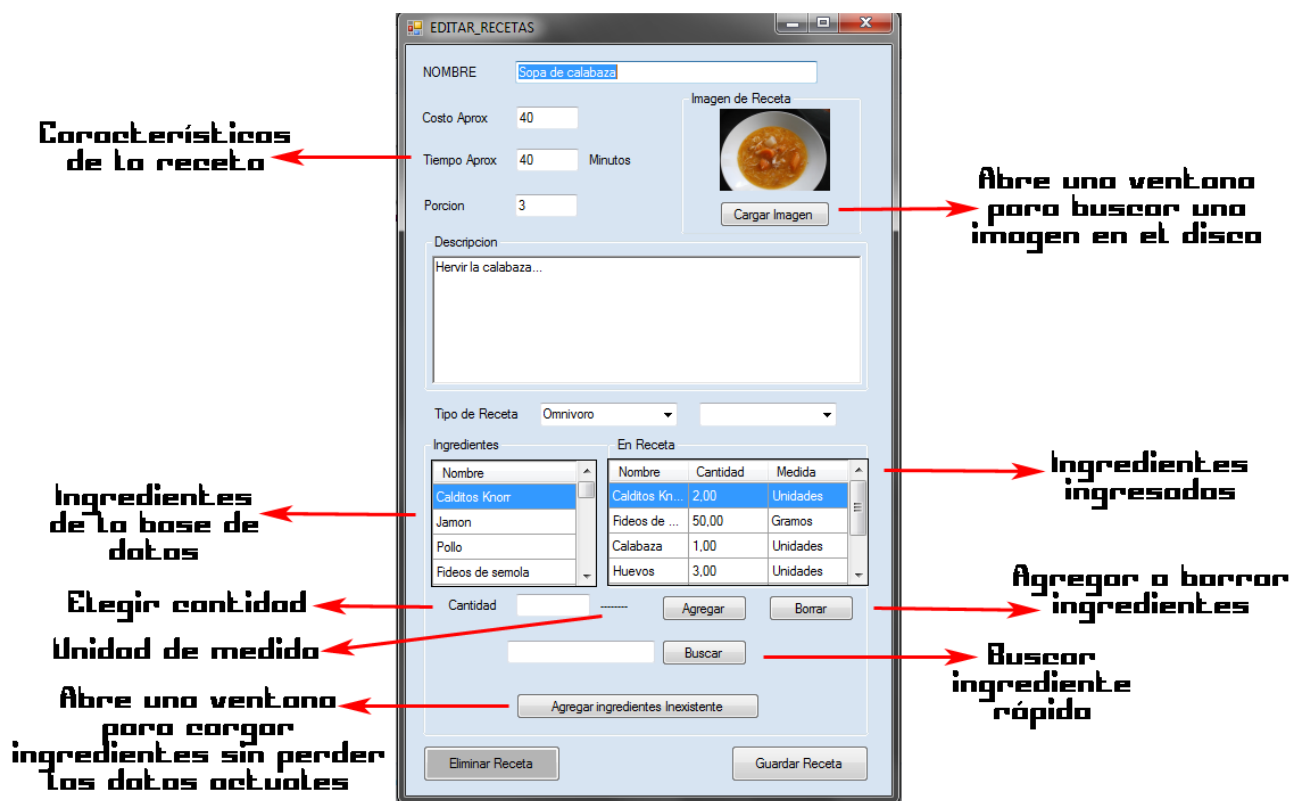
EDITAR_RECETAS

NOMBRE Sopa de calabaza

Costo Aprox 40

Tiempo Aprox 40 Minutos

Porcion 3

Imagen de Receta

Cargar Imagen

Descripcion

Hervir la calabaza...

Tipo de Receta Omnivoro

Ingredientes

| Nombre |
|---|
| Calditos Knorr |
| Jamon |
| Pollo |
| Fideos de semola |

En Receta

| Nombre | Cantidad | Medida |
|---|---|---|
| Calditos Kn... | 2,00 | Unidades |
| Fideos de ... | 50,00 | Gramos |
| Calabaza | 1,00 | Unidades |
| Huevos | 3,00 | Unidades |

Cantidad -------- Agregar Borrar

Buscar

Agregar ingredientes Inexistente

Eliminar Receta Guardar Receta

Características de la receta

Abre una ventana para buscar una imagen en el disco

Ingredientes ingresados

Ingredientes de la base de datos

Elegir cantidad

Agregar o borrar ingredientes

Unidad de medida

Buscar ingrediente rápido

Abre una ventana para cargar ingredientes sin perder los datos actuales